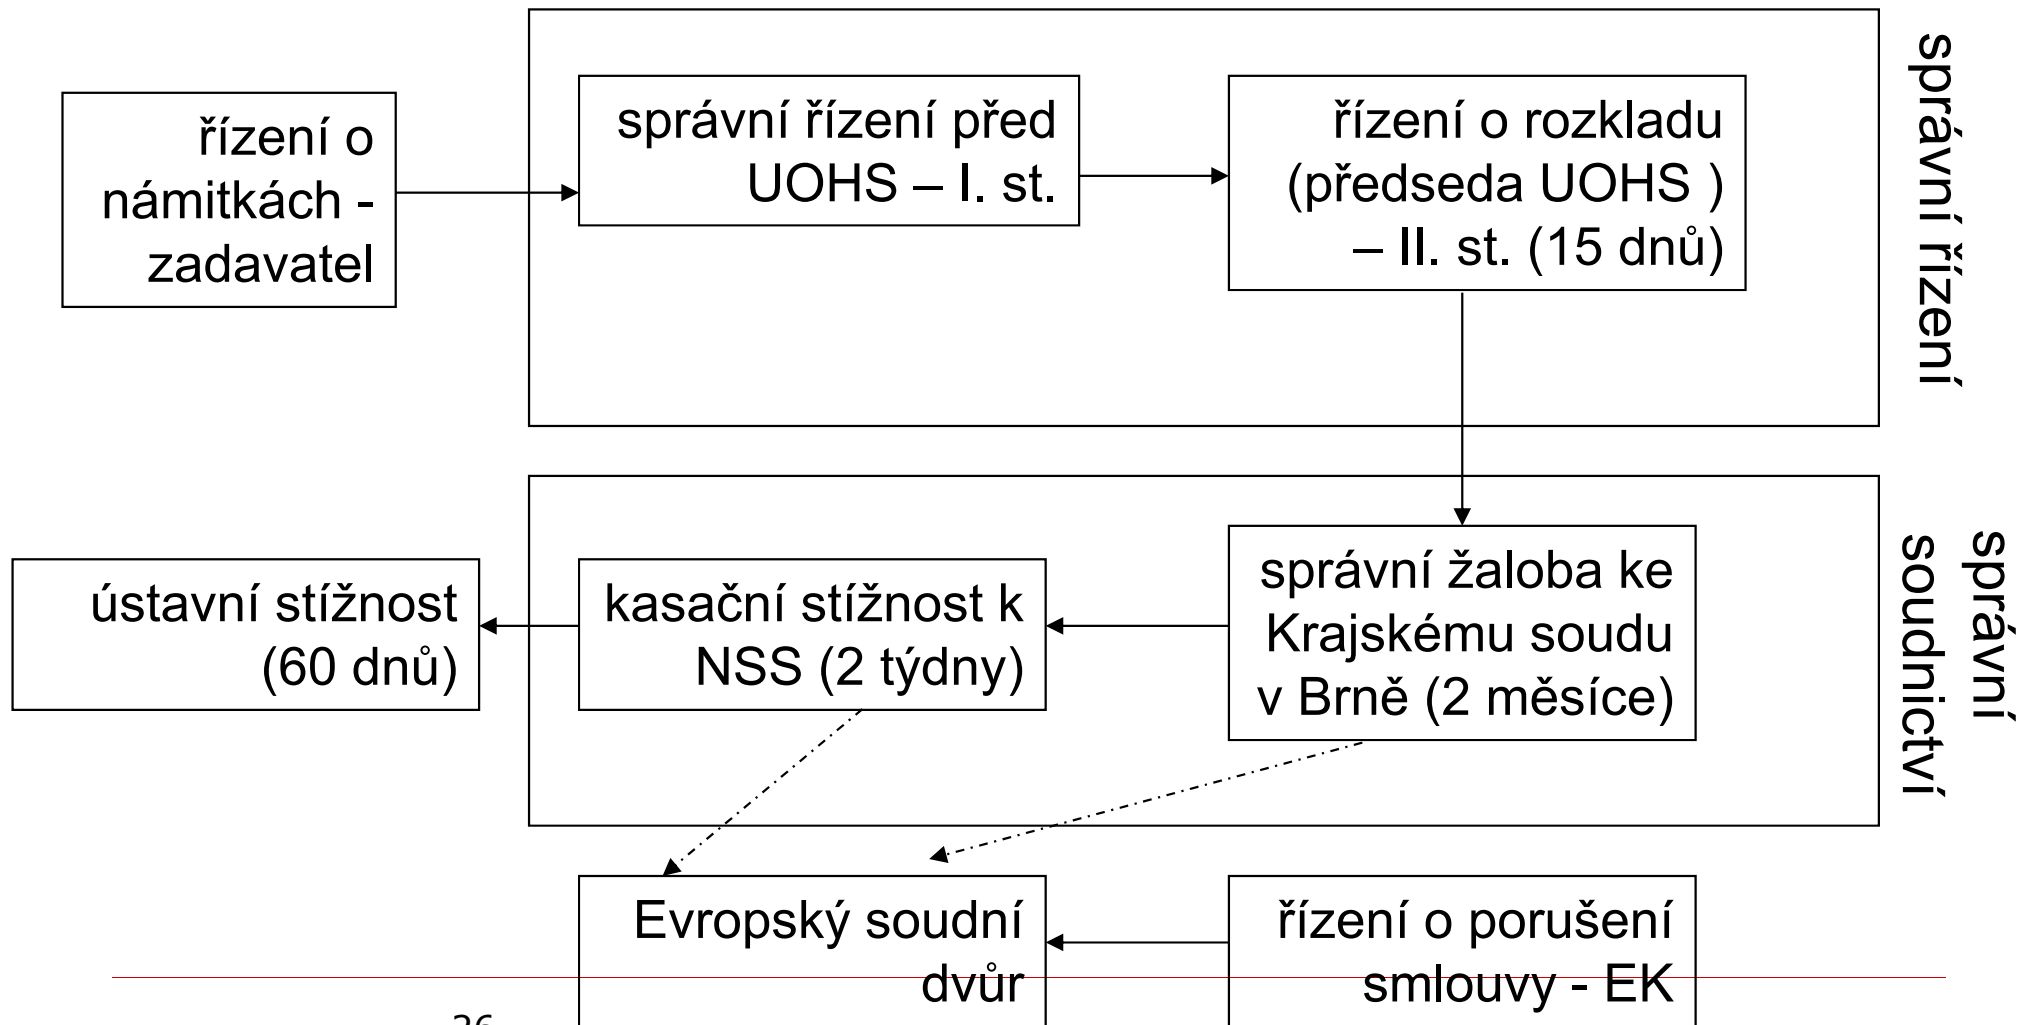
řízení o námitkách - zadavatel

správní řízení před UOHS – I. st.

řízení o rozkladu (předseda UOHS ) – II. st. (15 dnů)

správní řízení

ústavní stížnost (60 dnů)

kasační stížnost k NSS (2 týdny)

správní žaloba ke Krajskému soudu v Brně (2 měsíce)

správní soudnictví

Evropský soudní dvůr

řízení o porušení smlouvy - EK

26